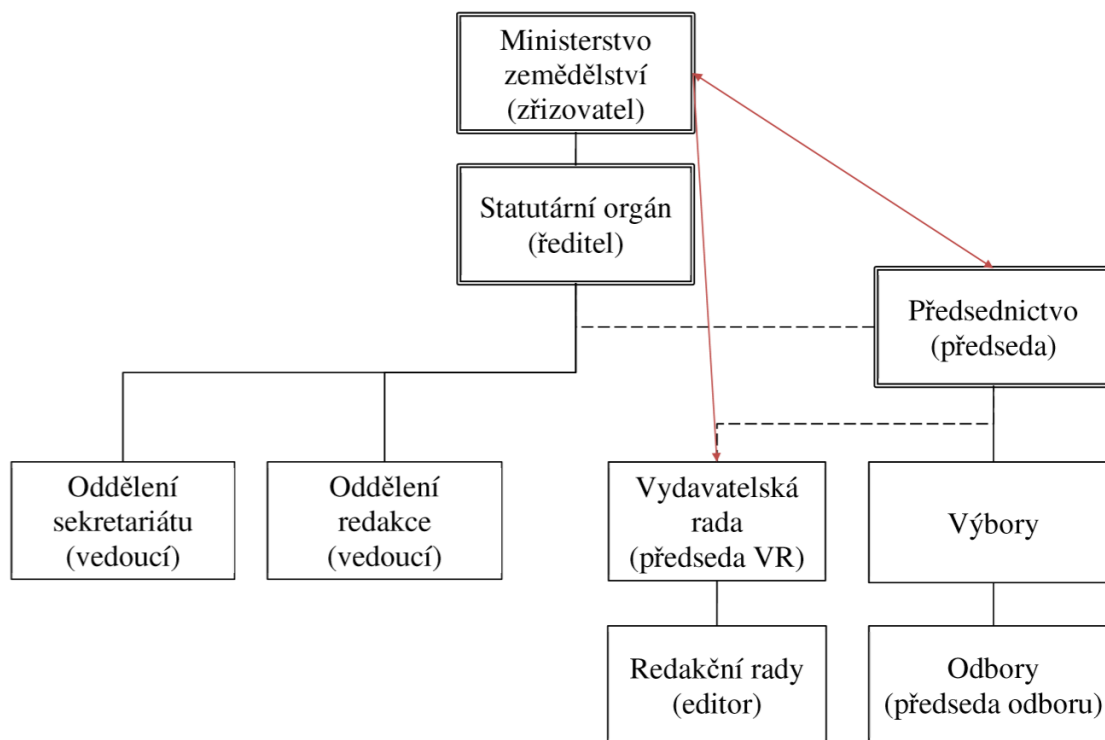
Ministerstvo zemědělství (zřizovatel)

Statutární orgán (ředitel)

Předsednictvo (předseda)

Oddělení sekretariátu (vedoucí)

Oddělení redakce (vedoucí)

Vydavatelská rada (předseda VR)

Výbory

Redakční rady (editor)

Odbory (předseda odboru)